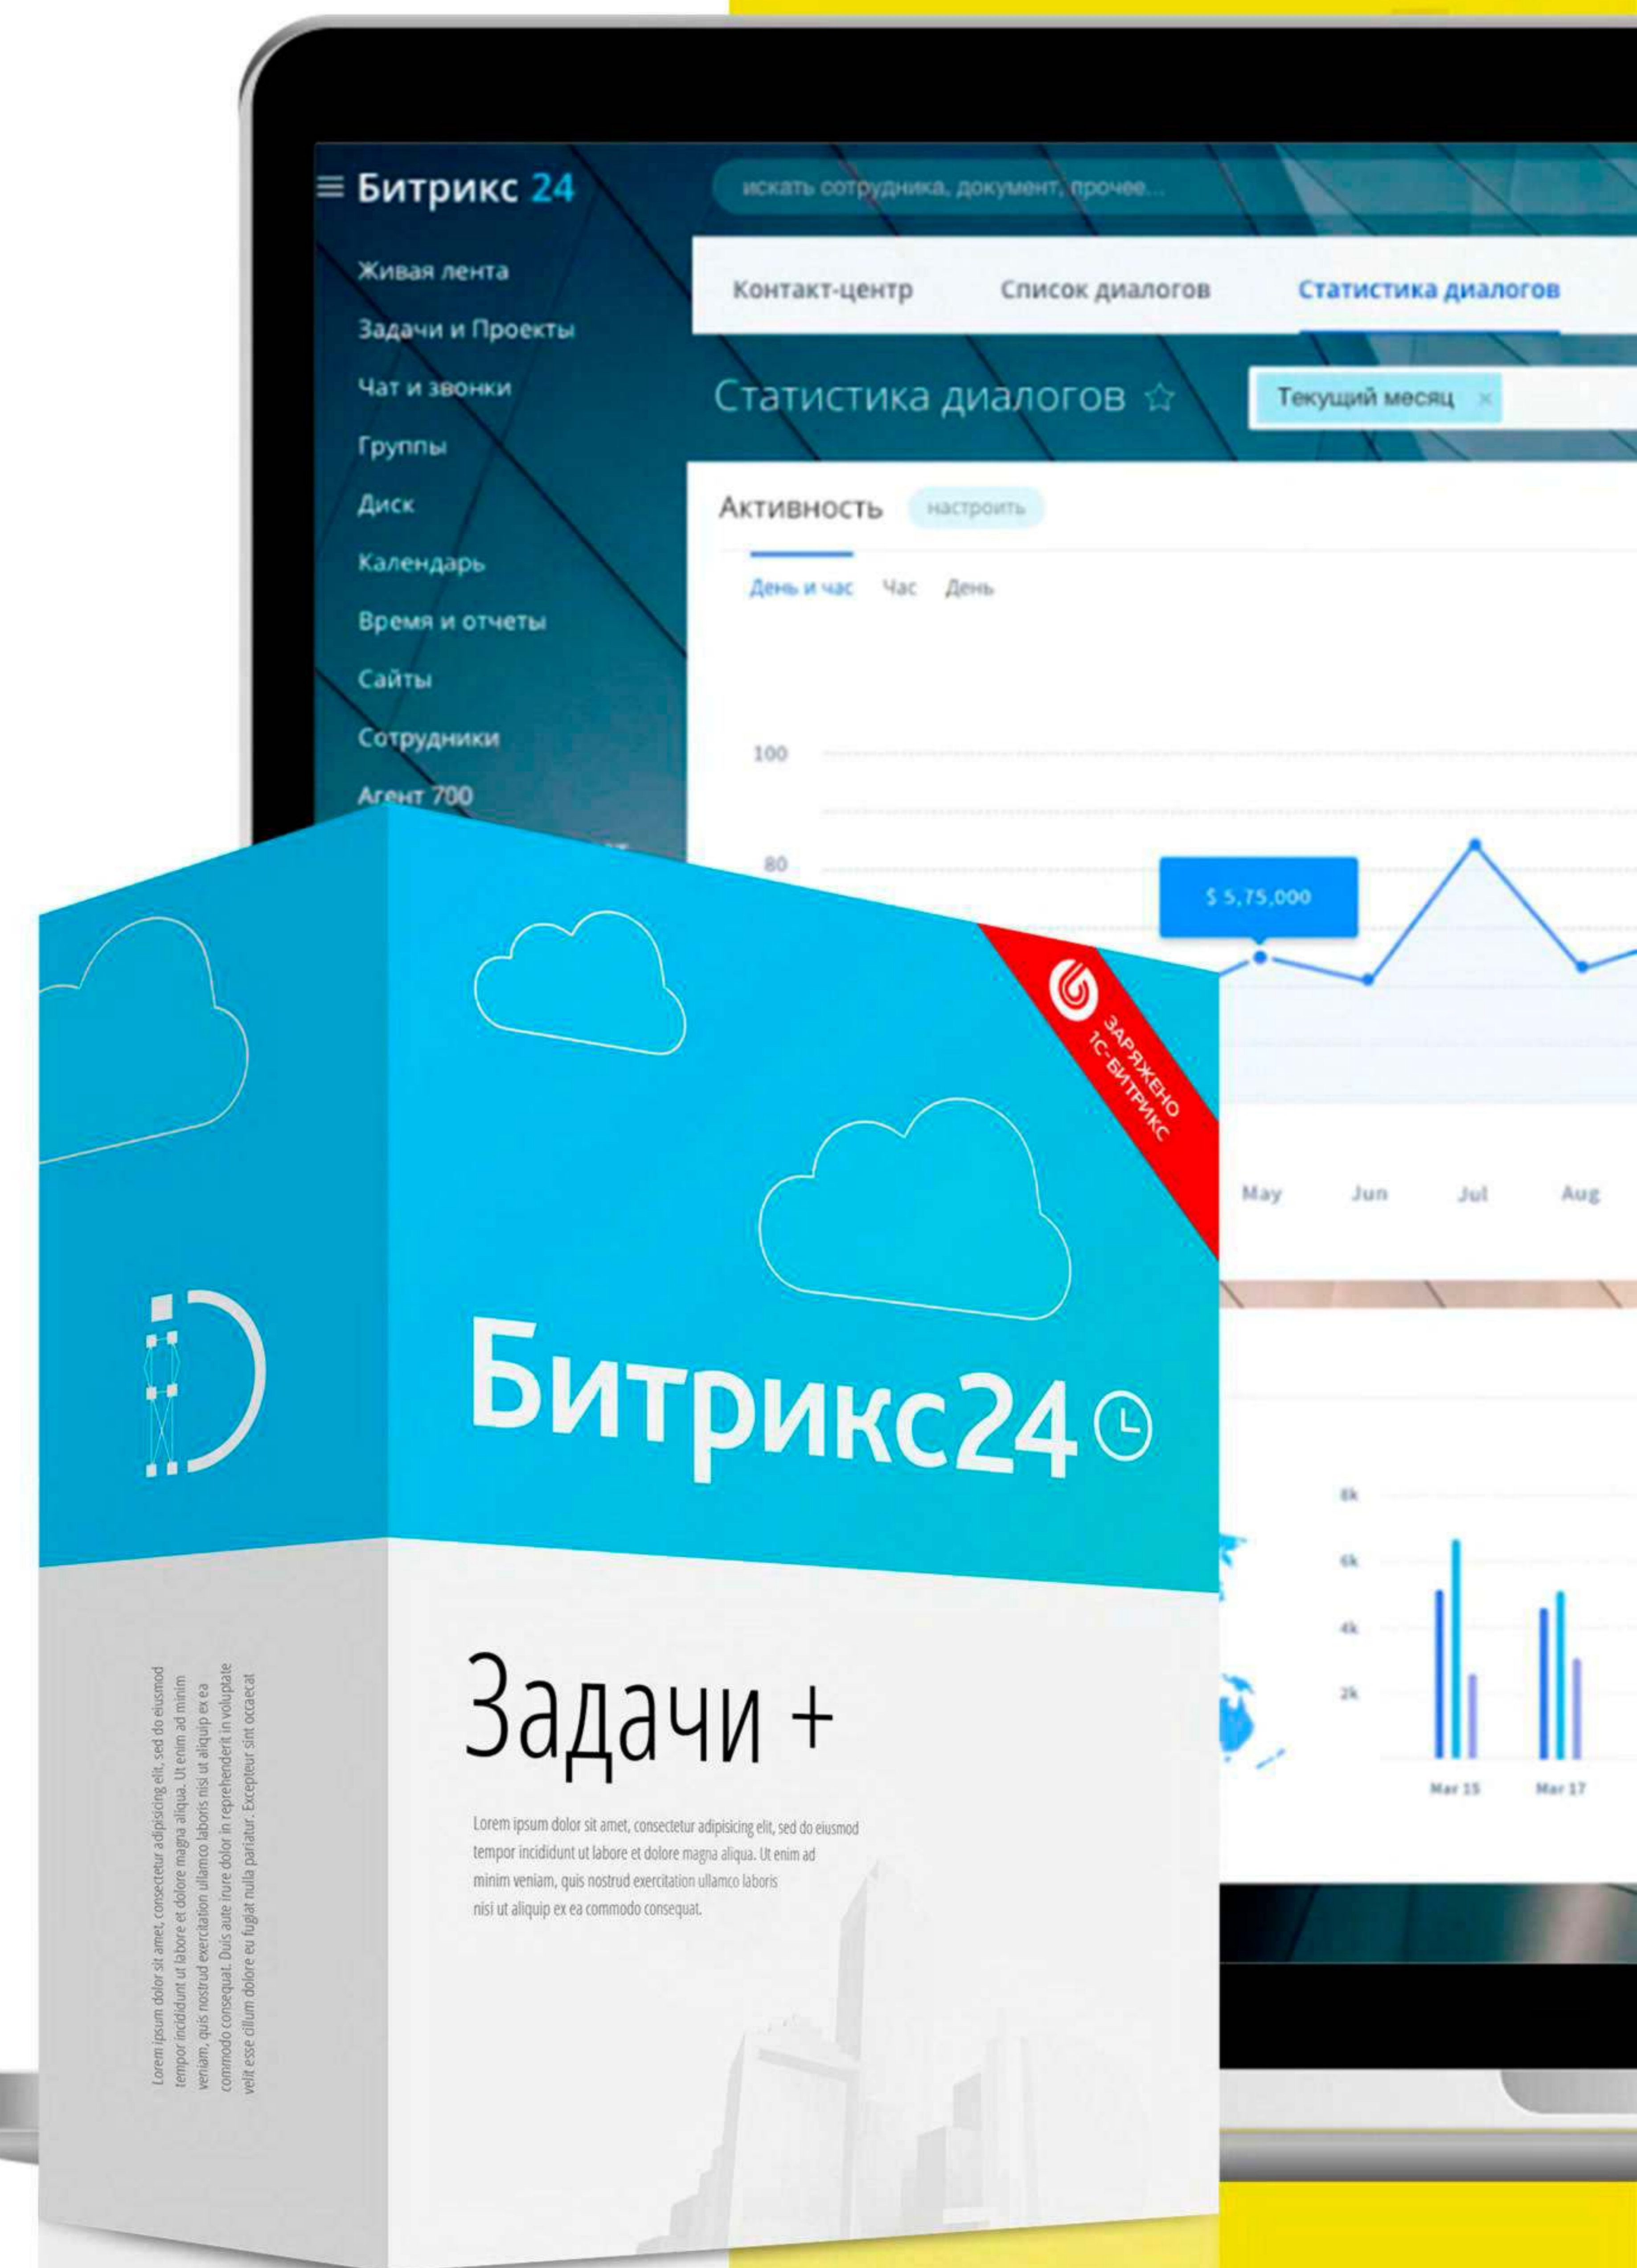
≡ Битрикс 24

искать сотрудника, документ, прочее...

Живая лента
Задачи и Проекты
Чат и звонки
Группы
Диск
Календарь
Время и отчеты
Сайты
Сотрудники
Агент 700

Контакт-центр
Список диалогов
Статистика диалогов

Статистика диалогов ☆

Текущий месяц ×

Активность настроить

День и час Час День

100
80

$ 5,75,000

May Jun Jul Aug

8k
6k
4k
2k

Mar 15 Mar 17

ЗАРЯЖЕНО 1С-БИТРИКС

Битрикс24

Задачи +

Lorem ipsum dolor sit amet, consectetur adipisicing elit, sed do eiusmod tempor incididunt ut labore et dolore magna aliqua. Ut enim ad minim veniam, quis nostrud exercitation ullamco laboris nisi ut aliquip ex ea commodo consequat.

Lorem ipsum dolor sit amet, consectetur adipisicing elit, sed do eiusmod tempor incididunt ut labore et dolore magna aliqua. Ut enim ad minim veniam, quis nostrud exercitation ullamco laboris nisi ut aliquip ex ea commodo consequat. Duis aute irure dolor in reprehenderit in voluptate velit esse cillum dolore eu fugiat nulla pariatur. Excepteur sint occaecat